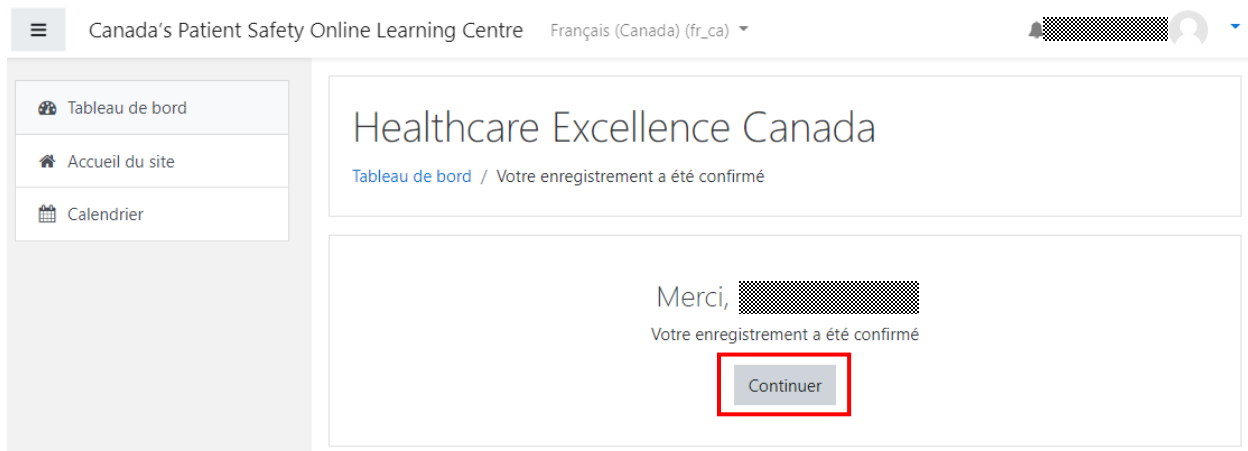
Canada's Patient Safety Online Learning Centre

Français (Canada) (fr_ca)

Tableau de bord

Accueil du site

Calendrier

Healthcare Excellence Canada

Tableau de bord / Votre enregistrement a été confirmé

Merci, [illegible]

Votre enregistrement a été confirmé

Continuer